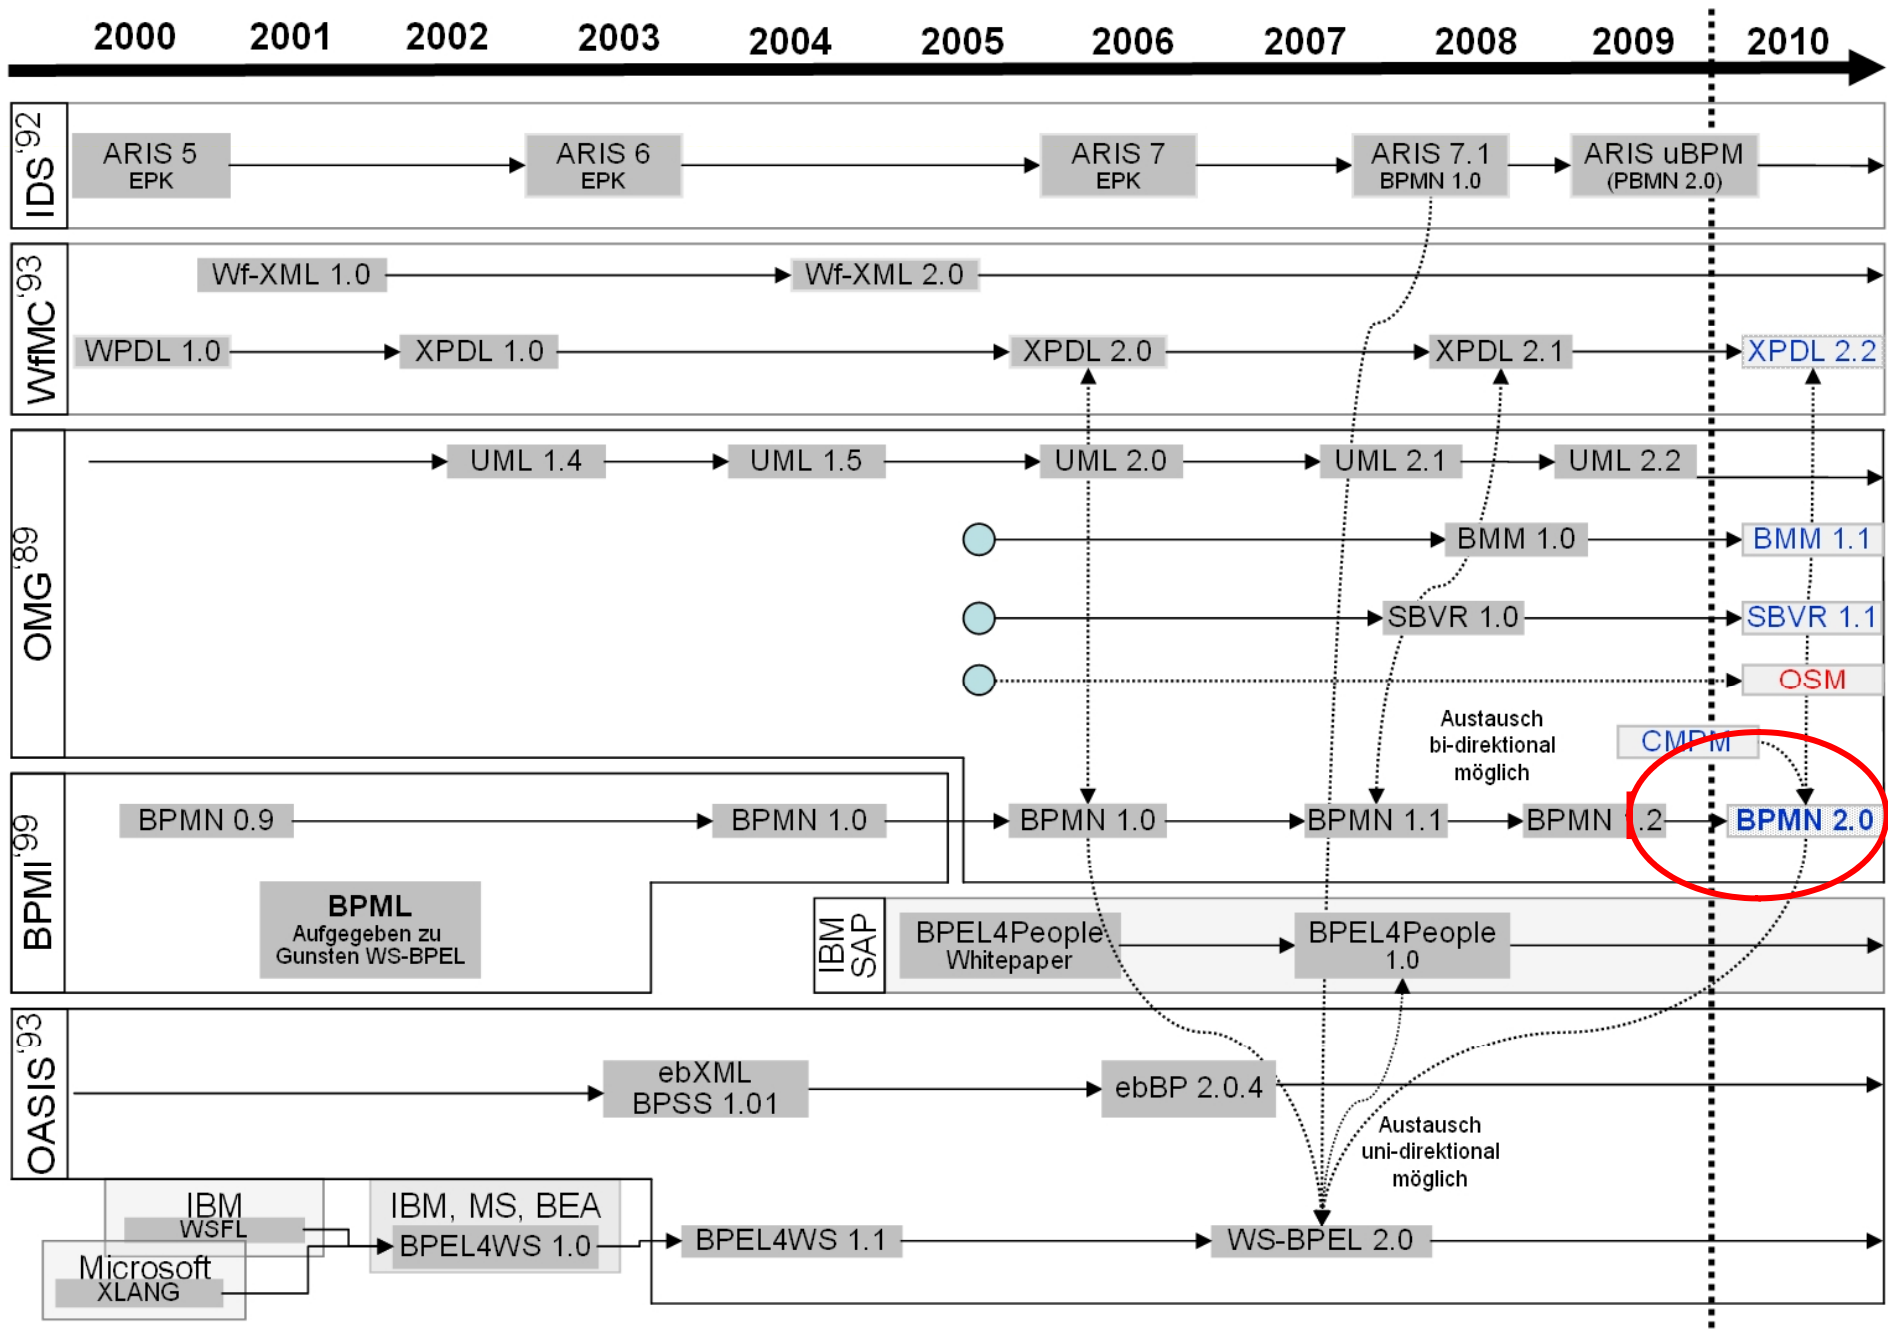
2000 2001 2002 2003 2004 2005 2006 2007 2008 2009 2010

IDS '92
ARIS 5 EPK
ARIS 6 EPK
ARIS 7 EPK
ARIS 7.1 BPMN 1.0
ARIS uBPM (PBMN 2.0)

WfMC '93
Wf-XML 1.0
Wf-XML 2.0
WPDL 1.0
XPDL 1.0
XPDL 2.0
XPDL 2.1
XPDL 2.2

OMG '89
UML 1.4
UML 1.5
UML 2.0
UML 2.1
UML 2.2
BMM 1.0
BMM 1.1
SBVR 1.0
SBVR 1.1
OSM
Austausch bi-direktional möglich
CMPM

BPMI '99
BPMN 0.9
BPMN 1.0
BPMN 1.0
BPMN 1.1
BPMN 1.2
BPMN 2.0
BPML Aufgegeben zu Gunsten WS-BPEL

IBM SAP
BPEL4People Whitepaper
BPEL4People 1.0

OASIS '93
ebXML BPSS 1.01
ebBP 2.0.4
Austausch uni-direktional möglich

IBM WSFL
Microsoft XLANG
IBM, MS, BEA BPEL4WS 1.0
BPEL4WS 1.1
WS-BPEL 2.0